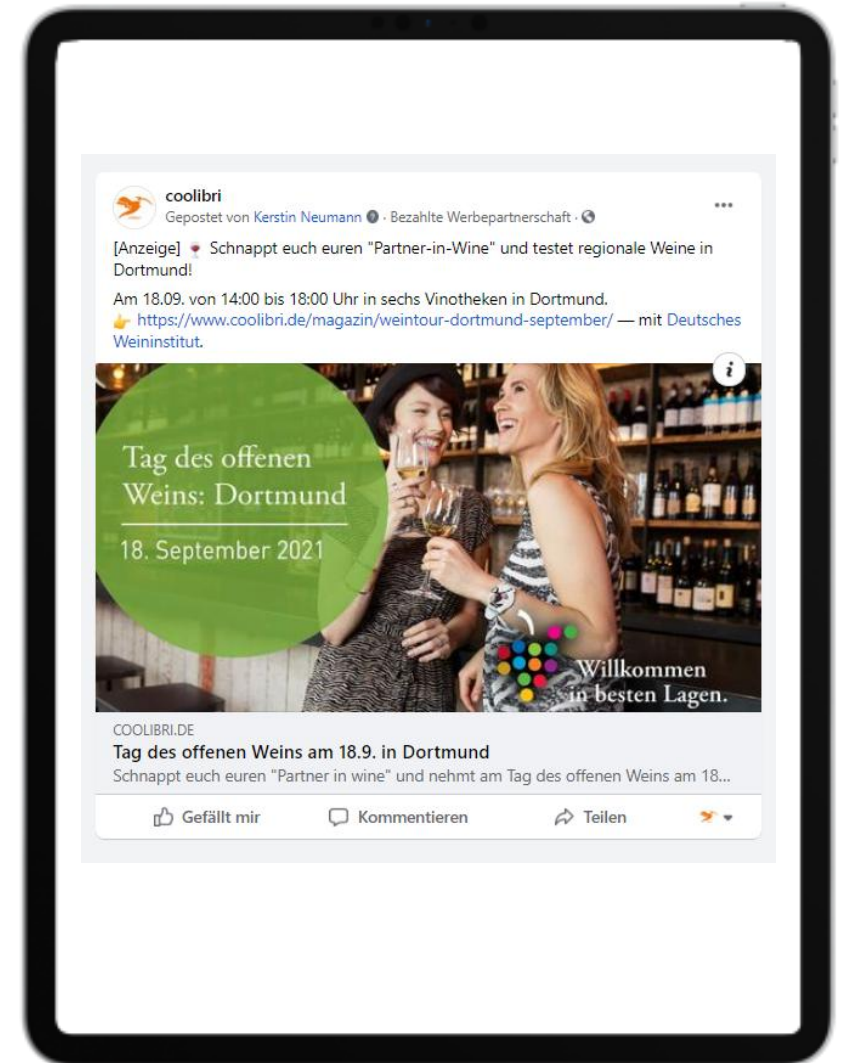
coolibri
Gepostet von Kerstin Neumann · Bezahlte Werbepartnerschaft ·

...

[Anzeige] 🍷 Schnappt euch euren "Partner-in-Wine" und testet regionale Weine in Dortmund!

Am 18.09. von 14:00 bis 18:00 Uhr in sechs Vinotheken in Dortmund.
👉 https://www.coolibri.de/magazin/weintour-dortmund-september/ — mit Deutsches Weininstitut.

Tag des offenen Weins: Dortmund
18. September 2021

Willkommen in besten Lagen.

COOLIBRI.DE
Tag des offenen Weins am 18.9. in Dortmund
Schnappt euch euren "Partner in wine" und nehmt am Tag des offenen Weins am 18...

Gefällt mir
Kommentieren
Teilen